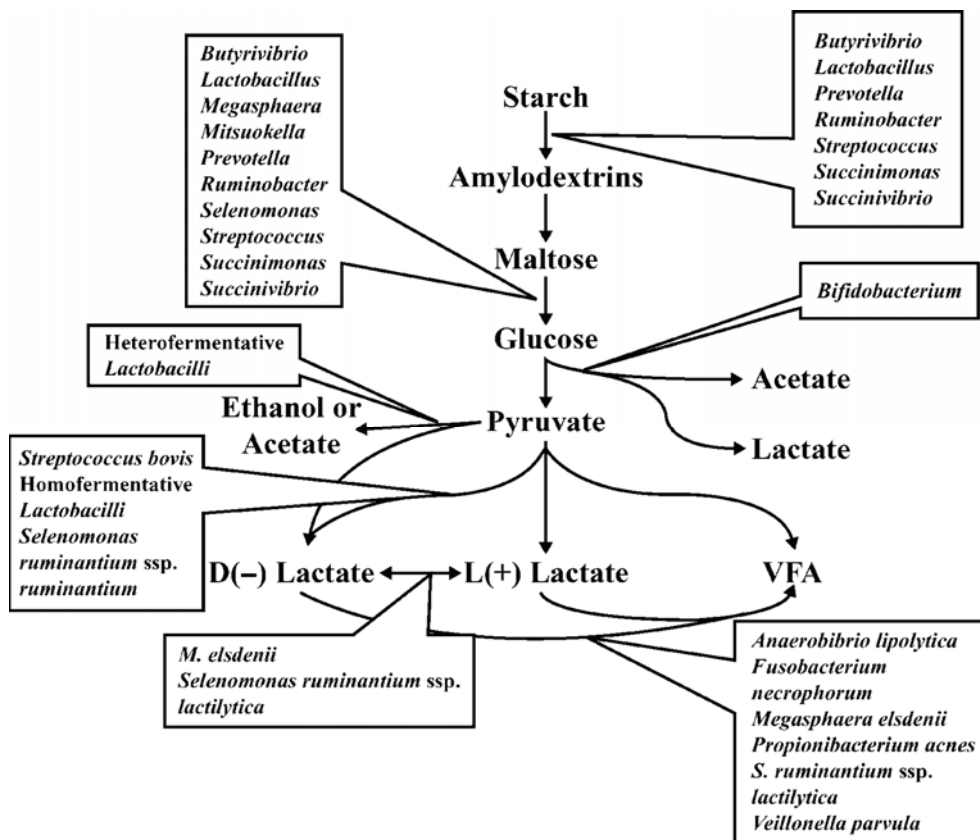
Butyrivibrio
Lactobacillus
Megasphaera
Mitsuokella
Prevotella
Ruminobacter
Selenomonas
Streptococcus
Succinimonas
Succinivibrio

Starch

Amylodextrins

Maltose

Glucose

Butyrivibrio
Lactobacillus
Prevotella
Ruminobacter
Streptococcus
Succinimonas
Succinivibrio

Bifidobacterium

Heterofermentative
Lactobacilli

Acetate

Lactate

Ethanol or
Acetate

Pyruvate

Streptococcus bovis
Homofermentative
Lactobacilli
Selenomonas
ruminantium ssp.
ruminantium

D(–) Lactate

L(+) Lactate

VFA

M. elsdenii
Selenomonas ruminantium ssp.
lactilytica

Anaerobibrio lipolytica
Fusobacterium
necrophorum
Megasphaera elsdenii
Propionibacterium acnes
S. ruminantium ssp.
lactilytica
Veillonella parvula